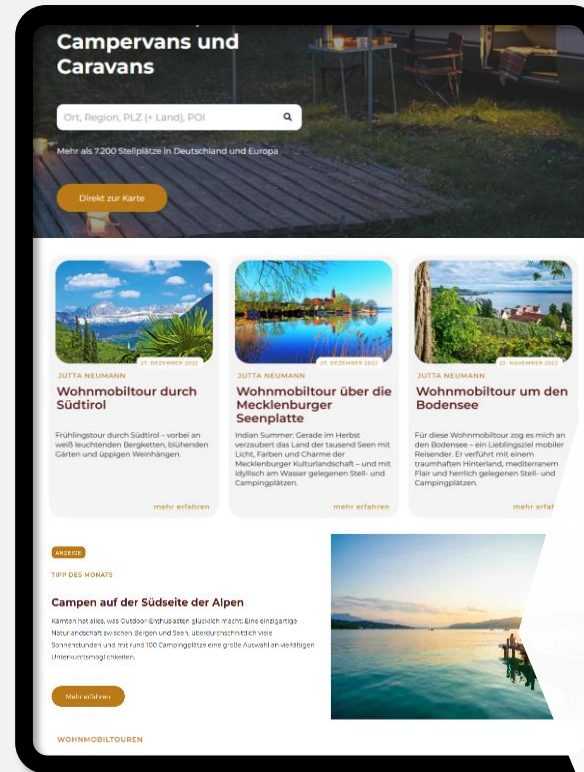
Campervans und Caravans

Ort, Region, PLZ (+ Land), POI

Mehr als 7.200 Stellplätze in Deutschland und Europa

Direkt zur Karte

27. DEZEMBER 2022

JUTTA NEUMANN

Wohnmobiltour durch Südtirol

Frühlingstour durch Südtirol – vorbei an weiß leuchtenden Bergketten, blühenden Gärten und üppigen Weinhängen.

mehr erfahren

27. DEZEMBER 2022

JUTTA NEUMANN

Wohnmobiltour über die Mecklenburger Seenplatte

Indian Summer: Gerade im Herbst verzaubert das Land der tausend Seen mit Licht, Farben und Charme der Mecklenburger Kulturlandschaft – und mit idyllisch am Wasser gelegenen Stell- und Campingplätzen.

mehr erfahren

22. NOVEMBER 2022

JUTTA NEUMANN

Wohnmobiltour um den Bodensee

Für diese Wohnmobiltour zog es mich an den Bodensee – ein Lieblingsziel mobiler Reisender. Er verführt mit einem traumhaften Hinterland, mediterranem Flair und herrlich gelegenen Stell- und Campingplätzen.

mehr erfah

ANZEIGE

TIPP DES MONATS

Campen auf der Südseite der Alpen

Kärnten hat alles, was Outdoor-Enthusiasten glücklich macht: Eine einzigartige Naturlandschaft zwischen Bergen und Seen, überdurchschnittlich viele Sonnenstunden und mit rund 100 Campingplätze eine große Auswahl an vielfältigen Unterkunftsmöglichkeiten.

Mehr erfahren

WOHNMOBILTOUREN